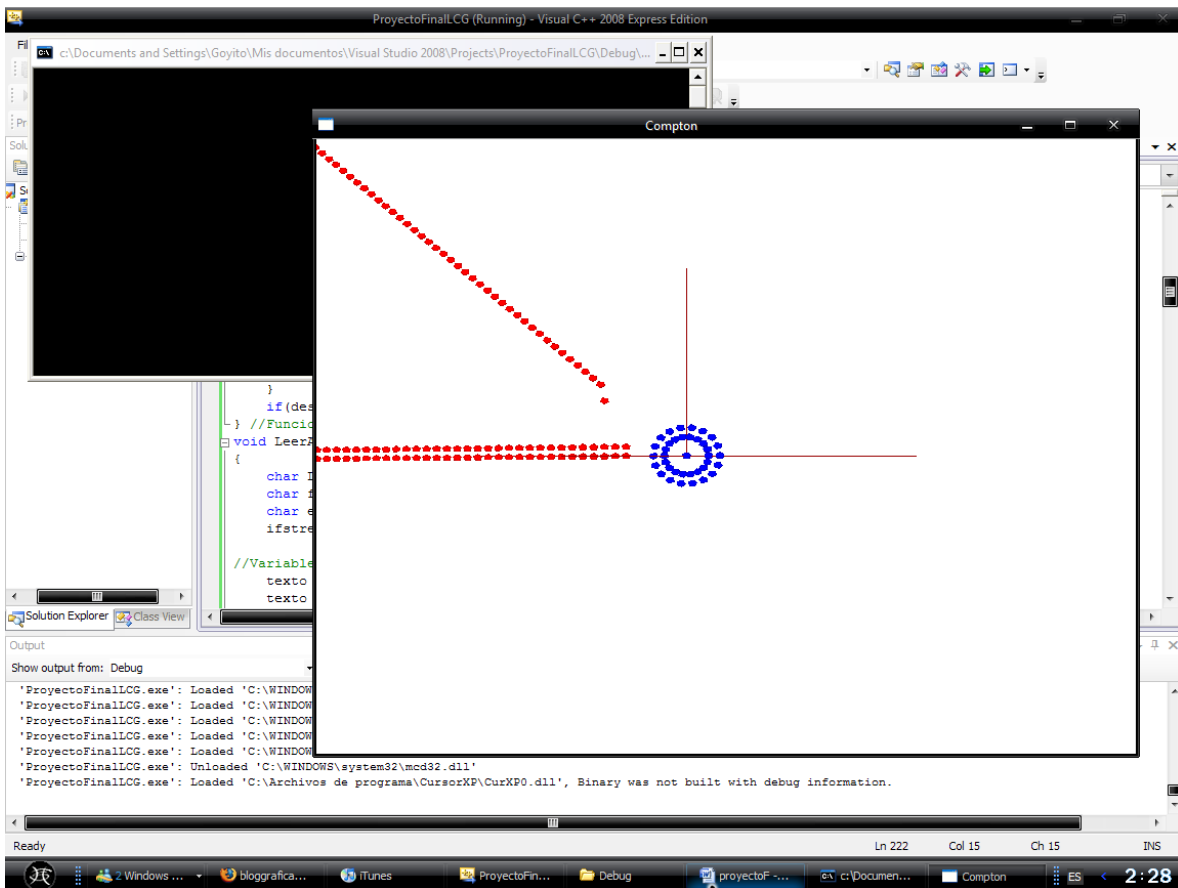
ProyectoFinalLCG (Running) - Visual C++ 2008 Express Edition

c:\Documents and Settings\Goyito\Mis documentos\Visual Studio 2008\Projects\ProyectoFinalLCG\Debug\...

Compton

}
if(des
} //Funcio
void LeerA
{
char l
char f
char e
ifstre

//Variable
texto
texto

Solution Explorer
Class View

Output
Show output from: Debug

'ProyectoFinalLCG.exe': Loaded 'C:\WINDOW
'ProyectoFinalLCG.exe': Loaded 'C:\WINDOW
'ProyectoFinalLCG.exe': Loaded 'C:\WINDOW
'ProyectoFinalLCG.exe': Loaded 'C:\WINDOW
'ProyectoFinalLCG.exe': Loaded 'C:\WINDOW
'ProyectoFinalLCG.exe': Unloaded 'C:\WINDOWS\system32\mcd32.dll'
'ProyectoFinalLCG.exe': Loaded 'C:\Archivos de programa\CursorXP\CurXP0.dll', Binary was not built with debug information.

Ready
Ln 222
Col 15
Ch 15
INS

2 Windows ...
bloggrafica...
iTunes
ProyectoFin...
Debug
proyectoF -...
c:\Documen...
Compton
ES
2:28